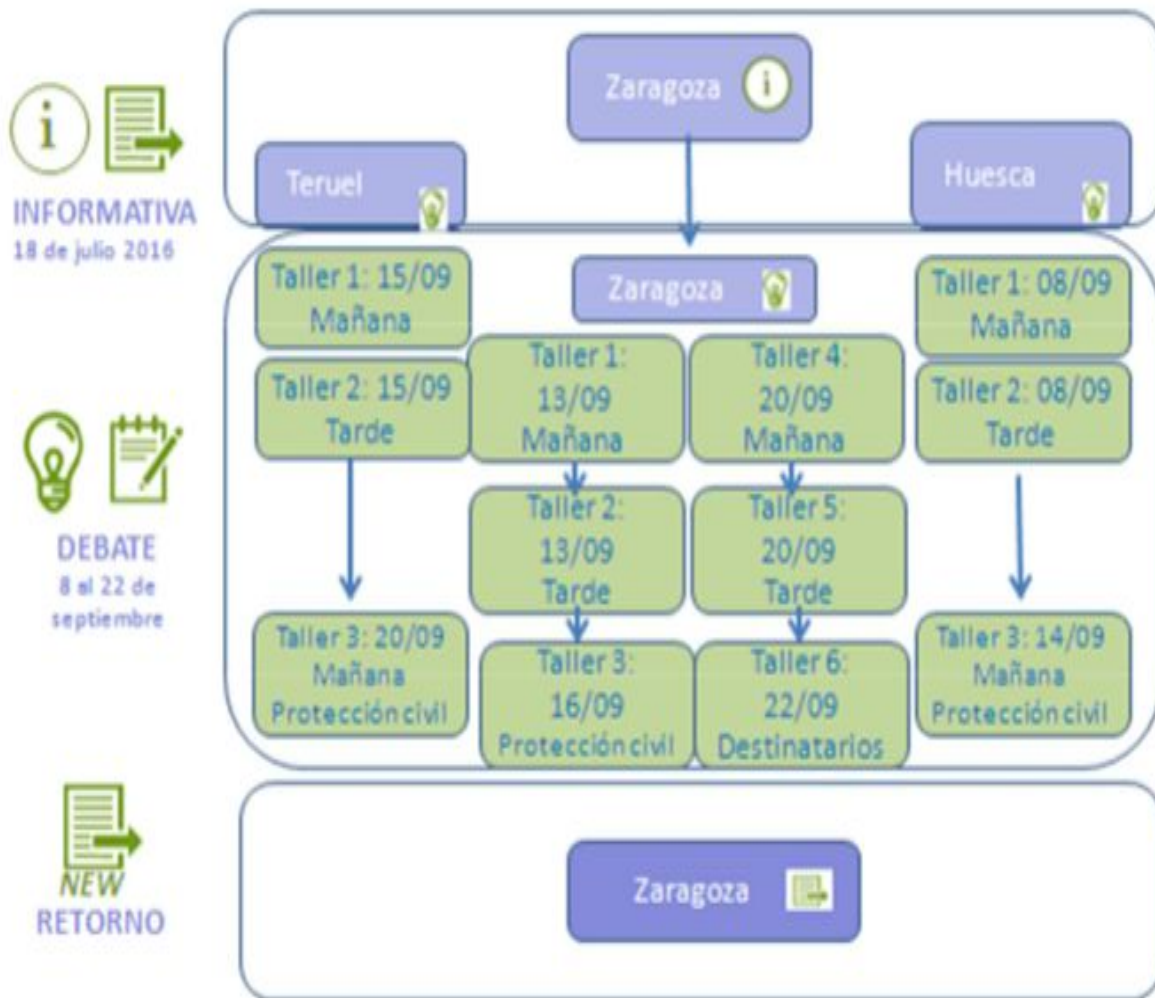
i

INFORMATIVA
18 de julio 2016

Zaragoza i

Teruel

Huesca

DEBATE
8 al 22 de septiembre

Taller 1: 15/09 Mañana

Taller 2: 15/09 Tarde

Taller 3: 20/09 Mañana Protección civil

Zaragoza

Taller 1: 13/09 Mañana

Taller 2: 13/09 Tarde

Taller 3: 16/09 Protección civil

Taller 4: 20/09 Mañana

Taller 5: 20/09 Tarde

Taller 6: 22/09 Destinatarios

Taller 1: 08/09 Mañana

Taller 2: 08/09 Tarde

Taller 3: 14/09 Mañana Protección civil

NEW
RETORNO

Zaragoza